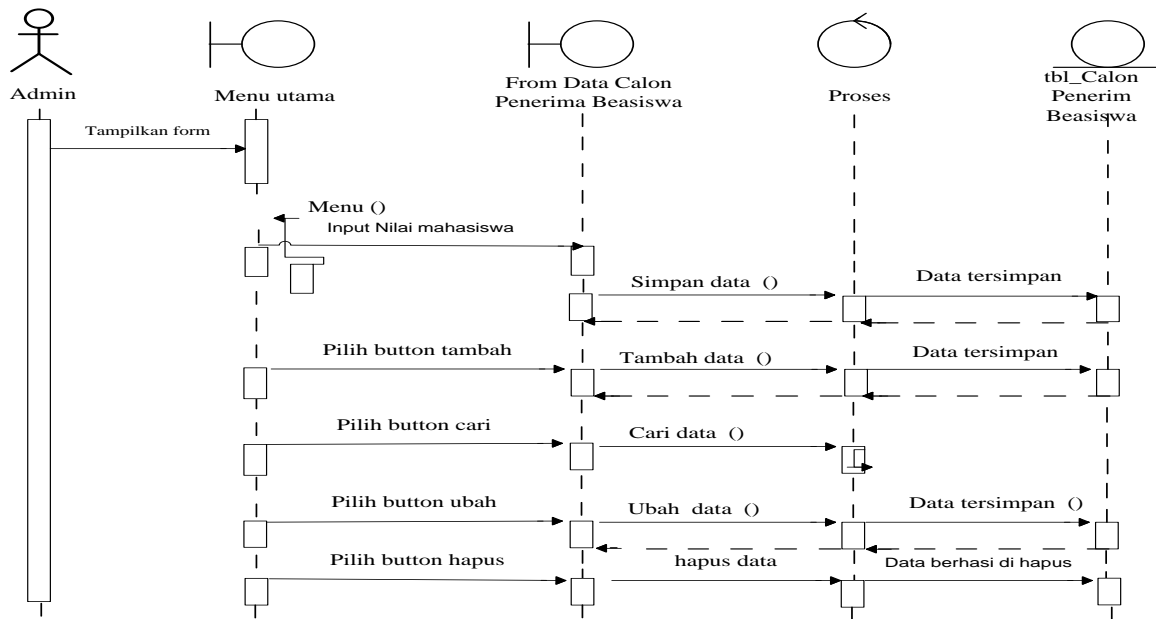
Admin

Menu utama

From Data Calon Penerima Beasiswa

Proses

tbl_Calon Penerim Beasiswa

Tampilkan form

Menu ()

Input Nilai mahasiswa

Simpan data ()

Data tersimpan

Pilih button tambah

Tambah data ()

Data tersimpan

Pilih button cari

Cari data ()

Pilih button ubah

Ubah data ()

Data tersimpan ()

Pilih button hapus

hapus data

Data berhasi di hapus